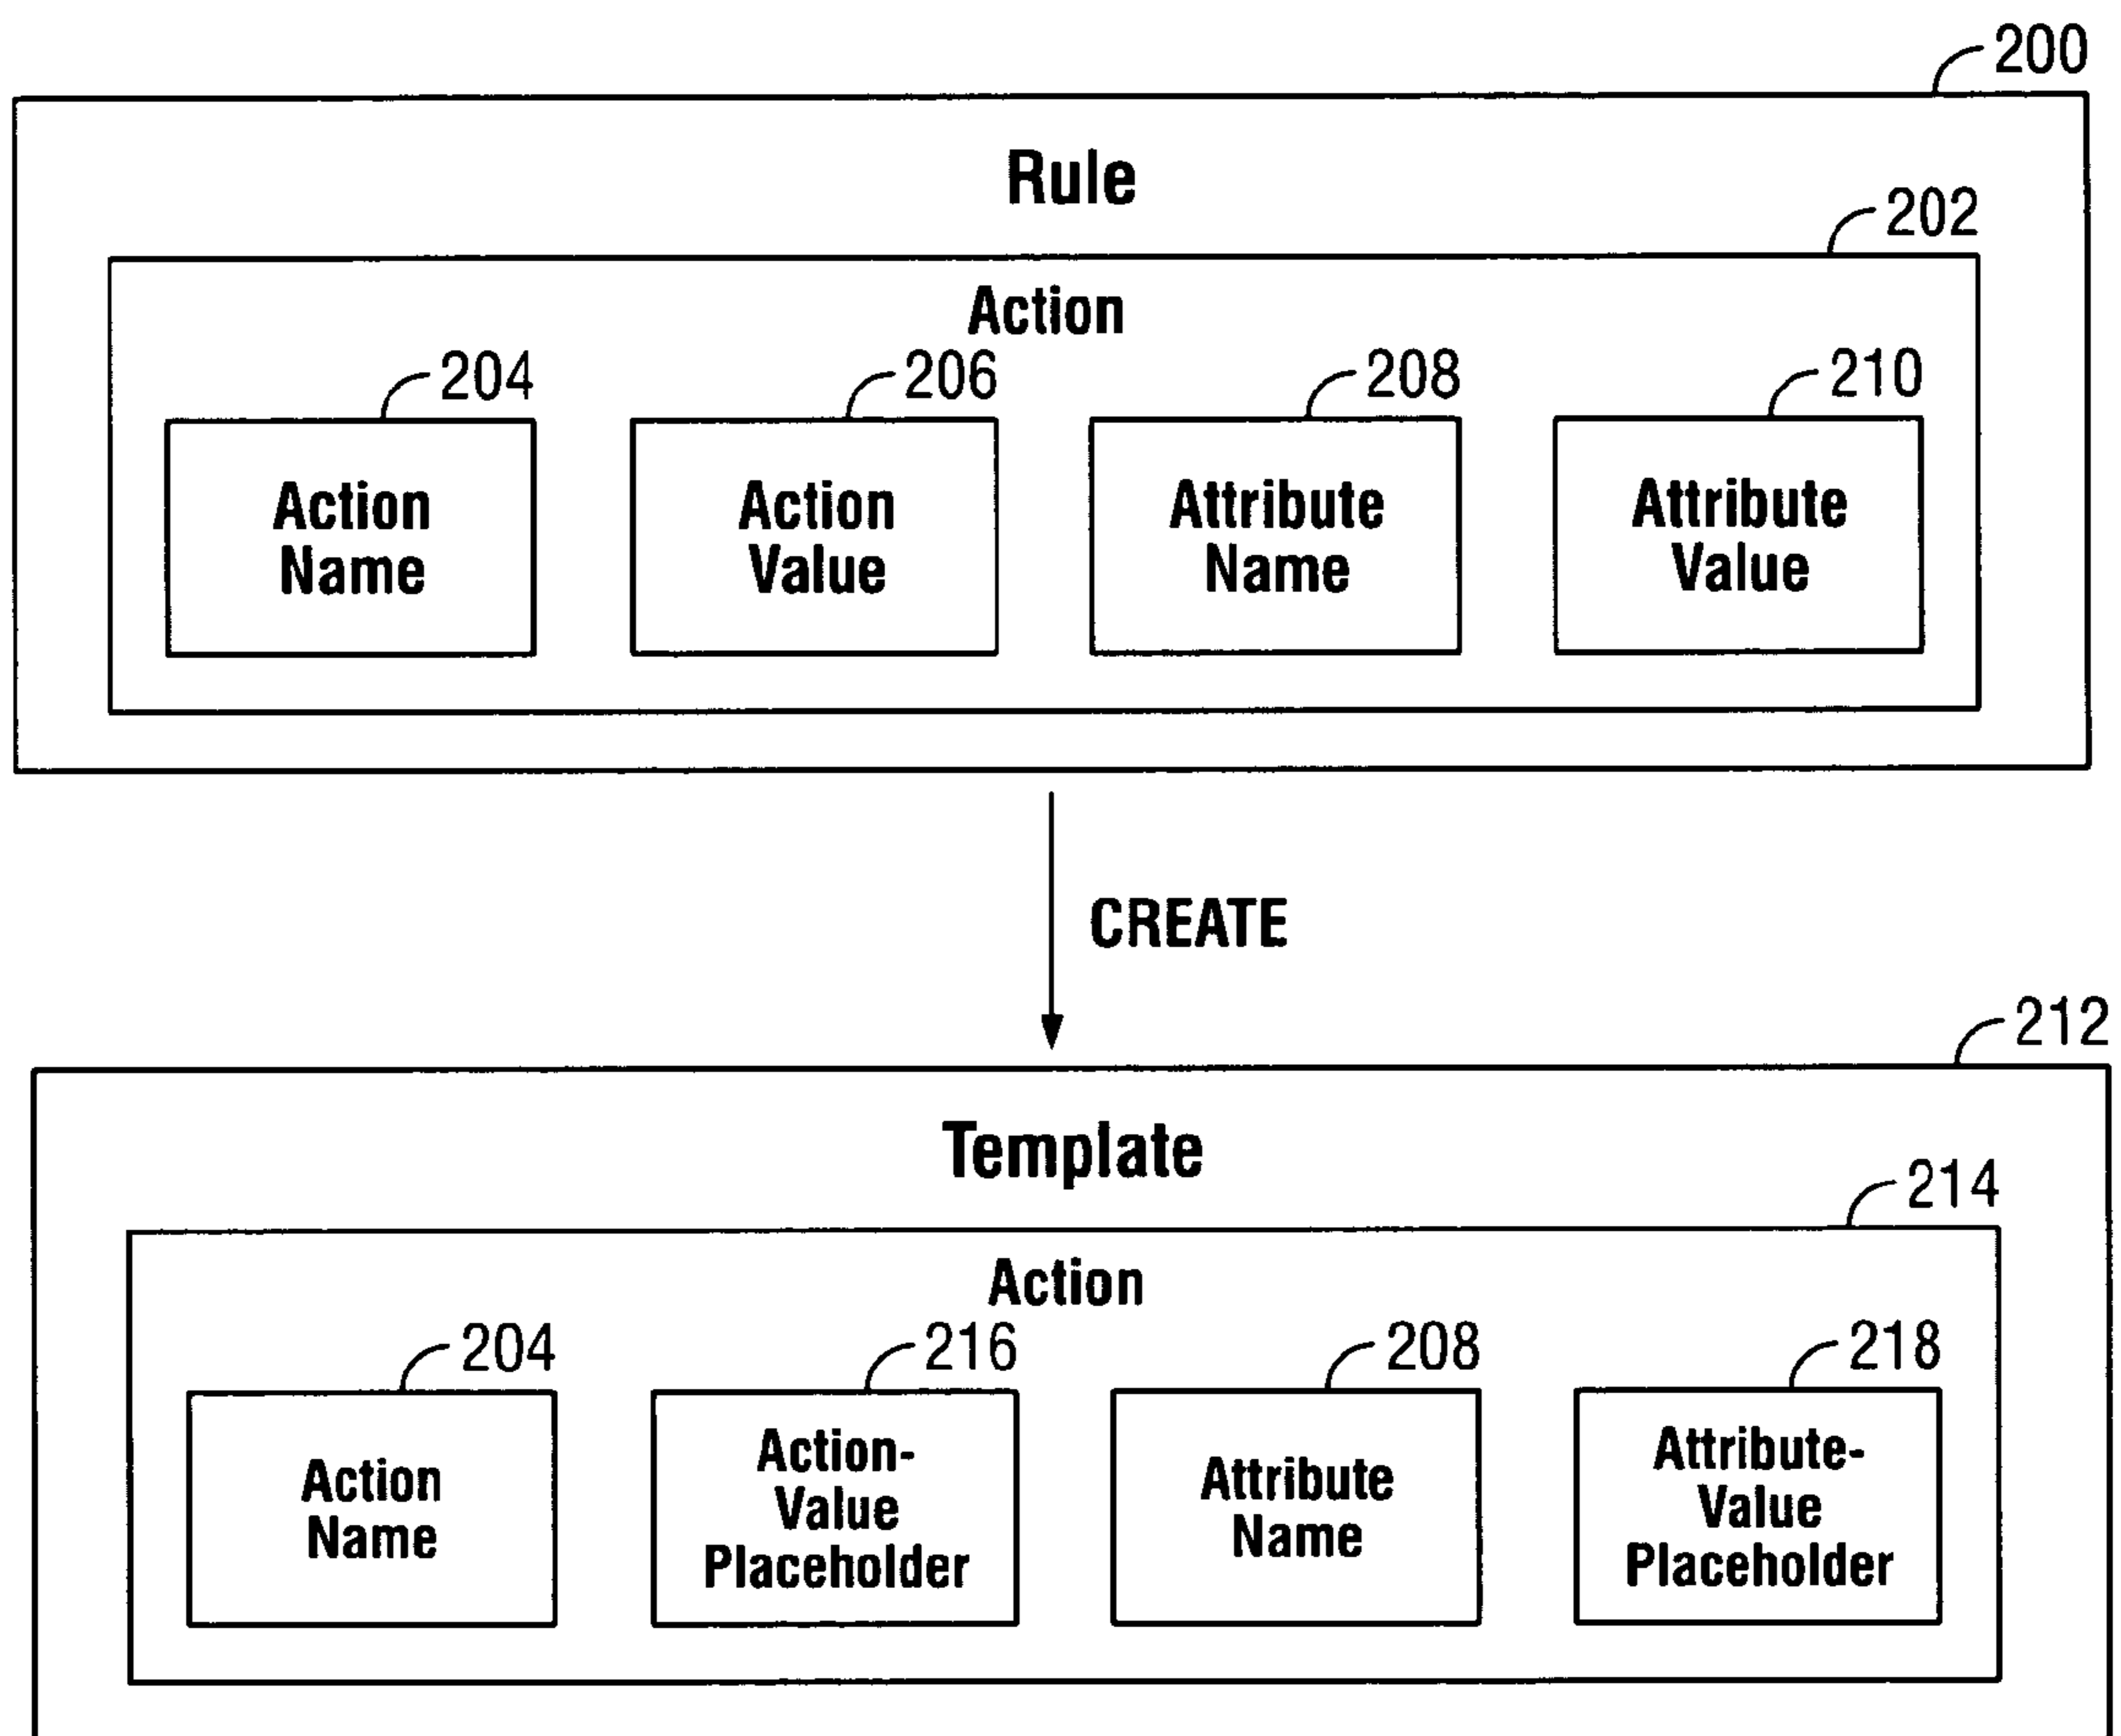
200

Rule

202

Action

204

Action Name

206

Action Value

208

Attribute Name

210

Attribute Value

CREATE

212

Template

214

Action

204

Action Name

216

Action-Value Placeholder

208

Attribute Name

218

Attribute-Value Placeholder